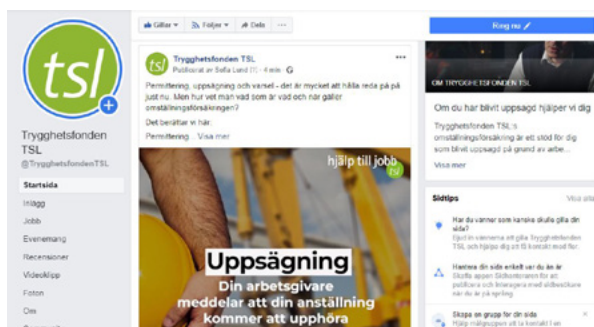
tsl

Trygghetsfonden TSL

@TrygghetsfondenTSL

Startsida

Inlägg

Jobb

Evenemang

Recensioner

Videoklipp

Foton

Om

Gillar ▾ Följer ▾ Dela ···

Trygghetsfonden TSL

Publicerat av Sofia Lund (?) · 4 min · 

···

Permittering, uppsägning och varsel - det är mycket att hålla reda på just nu. Men hur vet man vad som är vad och när gäller omställningsförsäkringen?

Det berättar vi här:

Permittering... Visa mer

hjälp till jobb tsl

Uppsägning

Din arbetsgivare meddelar att din anställning kommer att upphöra

Reg nu

OM TRYGGHETSFONDEN TSL

Om du har blivit uppsagd hjälper vi dig

Trygghetsfonden TSL:s omställningsförsäkring är ett stöd för dig som blivit uppsagd på grund av arbe...

Visa mer

Sidtips

Visa alla

Har du vänner som kanske skulle gilla din sida?

Bjud in vänner att gilla Trygghetsfonden TSL och hjälpa dig att få kontakt med fler.

Hantera din sida enkelt var du än är

Skaffa appen Sidhanteraren för att publicera och leverera med sidbesökare när du är på språng

Skapa en grupp för din sida

Hjälp målgruppen att ta kontakt i en